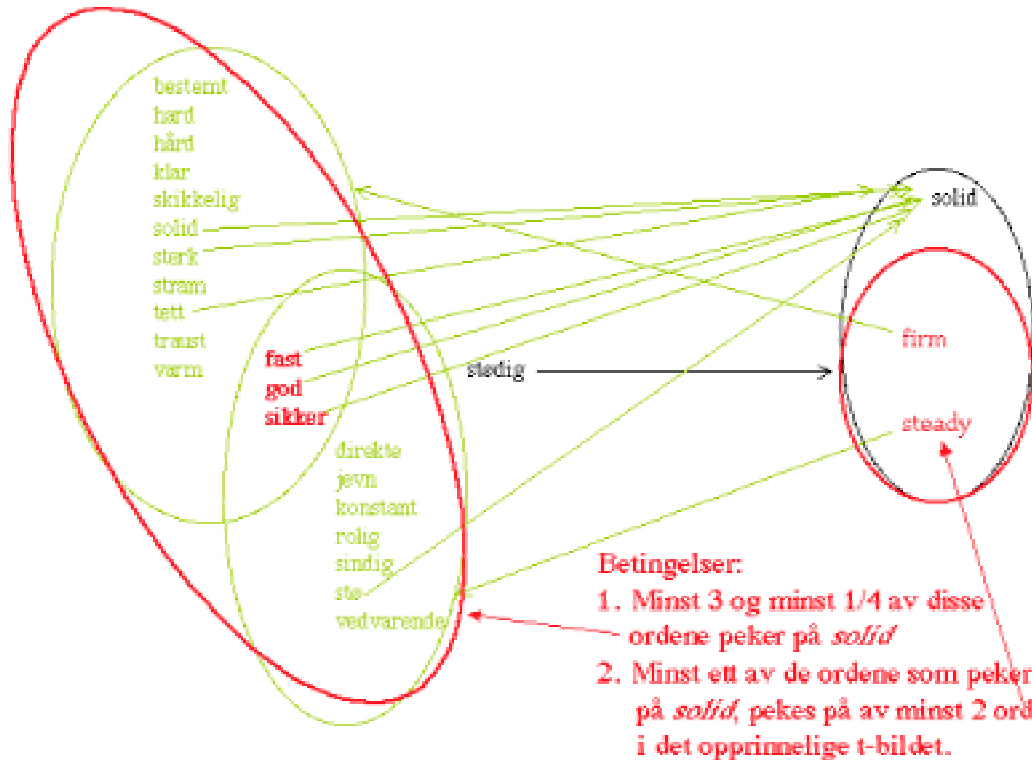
bestemt
hard
hård
klar
skikkelig
solid
sterk
stram
tett
traust
varm

fast
god
sikker

direkte
jevn
konstant
rolig
sindig
stø
vedvarende

stødig

solid

firm

steady

Betingelser:
1. Minst 3 og minst 1/4 av disse ordene peker på *solid*
2. Minst ett av de ordene som peker på *solid*, pekes på av minst 2 ord i det opprinnelige t-bildet.